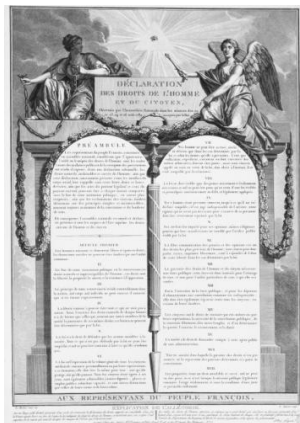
DÉCLARATION
DES DROITS DE L'HOMME
ET DU CITOYEN,

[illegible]

PRÉAMBULE

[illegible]

ARTICLES

I.

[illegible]

II.

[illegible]

III.

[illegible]

IV.

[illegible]

V.

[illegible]

VI.

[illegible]

VII.

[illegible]

VIII.

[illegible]

IX.

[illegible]

X.

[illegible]

XI.

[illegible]

XII.

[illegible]

XIII.

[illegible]

XIV.

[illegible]

XV.

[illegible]

XVI.

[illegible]

XVII.

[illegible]

AUX REPRÉSENTANS DU PEUPLE FRANCOIS.

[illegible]